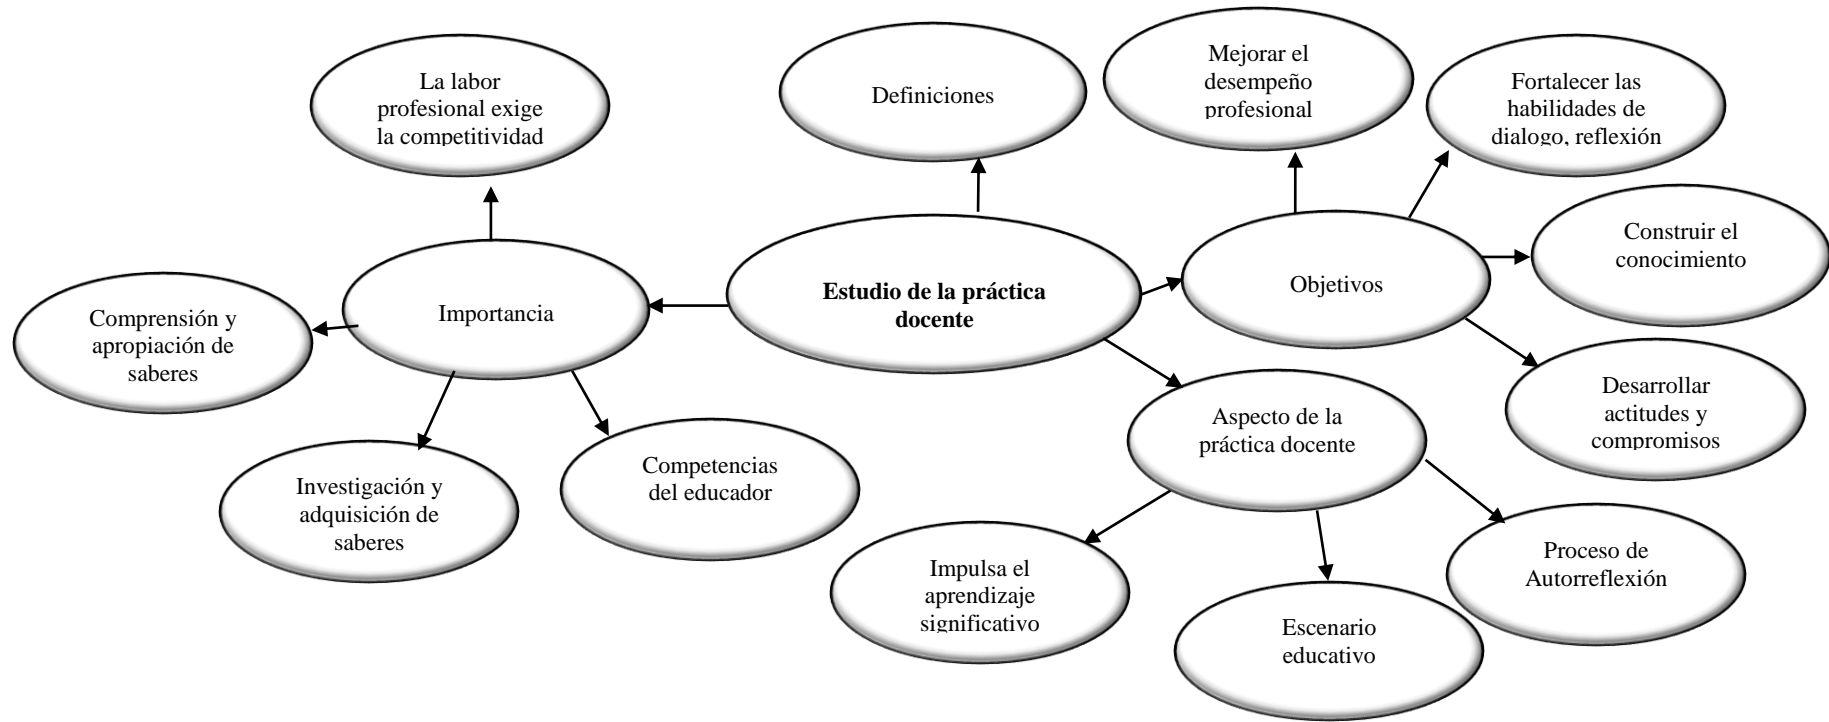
La labor profesional exige la competitividad

Definiciones

Mejorar el desempeño profesional

Fortalecer las habilidades de dialogo, reflexión

Comprensión y apropiación de saberes

Importancia

Estudio de la práctica docente

Objetivos

Construir el conocimiento

Desarrollar actitudes y compromisos

Aspecto de la práctica docente

Investigación y adquisición de saberes

Competencias del educador

Impulsa el aprendizaje significativo

Escenario educativo

Proceso de Autorreflexión